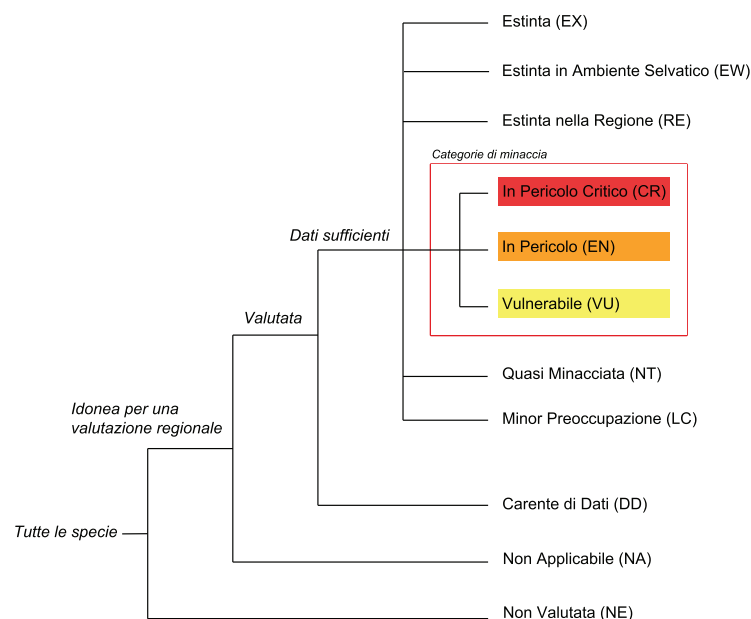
Estinta (EX)

Estinta in Ambiente Selvatico (EW)

Estinta nella Regione (RE)

Categorie di minaccia

In Pericolo Critico (CR)

In Pericolo (EN)

Vulnerabile (VU)

Dati sufficienti

Valutata

Quasi Minacciata (NT)

Idonea per una valutazione regionale

Minor Preoccupazione (LC)

Carente di Dati (DD)

Tutte le specie

Non Applicabile (NA)

Non Valutata (NE)